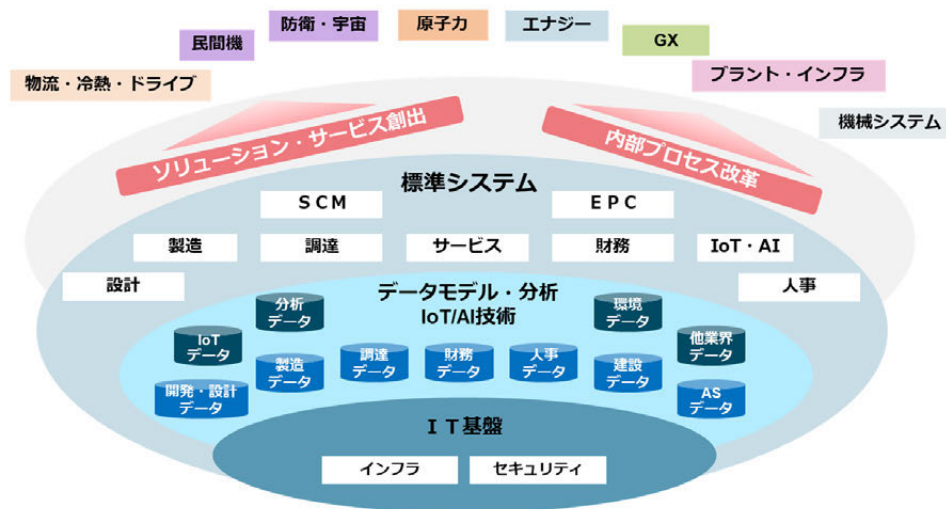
防衛・宇宙
原子力
エナジー
民間機
GX
物流・冷熱・ドライブ
プラント・インフラ
機械システム
ソリューション・サービス創出
内部プロセス改革
標準システム
SCM
EPC
製造
調達
サービス
財務
IoT・AI
設計
人事
データモデル・分析
IoT/AI技術
分析データ
環境データ
IoTデータ
他業界データ
製造データ
調達データ
財務データ
人事データ
建設データ
開発・設計データ
ASデータ
IT基盤
インフラ
セキュリティ